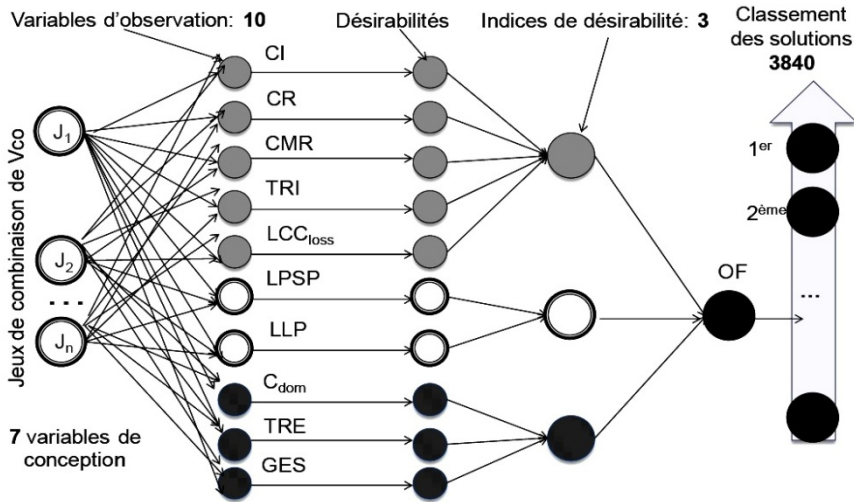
Variables d'observation: 10

Désirabilités

Indices de désirabilité: 3

Classement des solutions
3840

Jeux de combinaison de Vco

$J_1$

$J_2$

...

$J_n$

CI

CR

CMR

TRI

$LCC_{loss}$

LPSP

LLP

$C_{dom}$

TRE

GES

OF

$1^{er}$

$2^{ème}$

...

7 variables de conception